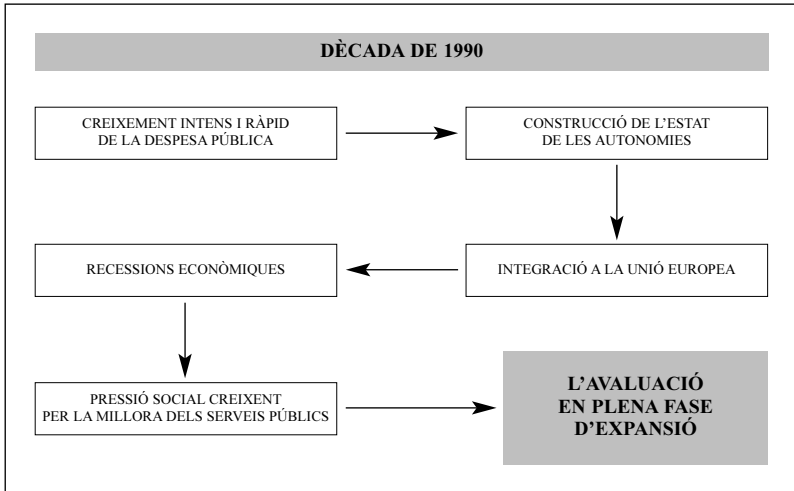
DÈCADA DE 1990

CREIXEMENT INTENS I RÀPID DE LA DESPESA PÚBLICA

CONSTRUCCIÓ DE L'ESTAT DE LES AUTONOMIES

INTEGRACIÓ A LA UNIÓ EUROPEA

RECESSIONS ECONÒMIQUES

PRESSIÓ SOCIAL CREIXENT PER LA MILLORA DELS SERVEIS PÚBLICS

L'AVALUACIÓ EN PLENA FASE D'EXPANSIÓ